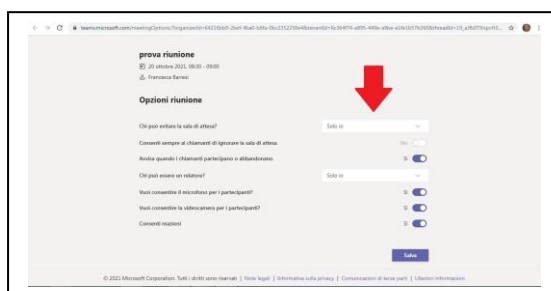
teams.microsoft.com/meetingOptions/?organizerId=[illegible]

prova riunione

20 ottobre 2021, 08:30 - 09:00

Francesca Barresi

Opzioni riunione

Chi può evitare la sala di attesa? Solo io

Consenti sempre ai chiamanti di ignorare la sala di attesa No

Avvisa quando i chiamanti partecipano o abbandonano Sì

Chi può essere un relatore? Solo io

Vuoi consentire il microfono per i partecipanti? Sì

Vuoi consentire la videocamera per i partecipanti? Sì

Consenti reazioni Sì

Salva

© 2021 Microsoft Corporation. Tutti i diritti sono riservati | Note legali | Informativa sulla privacy | Comunicazioni di terze parti | Ulteriori informazioni